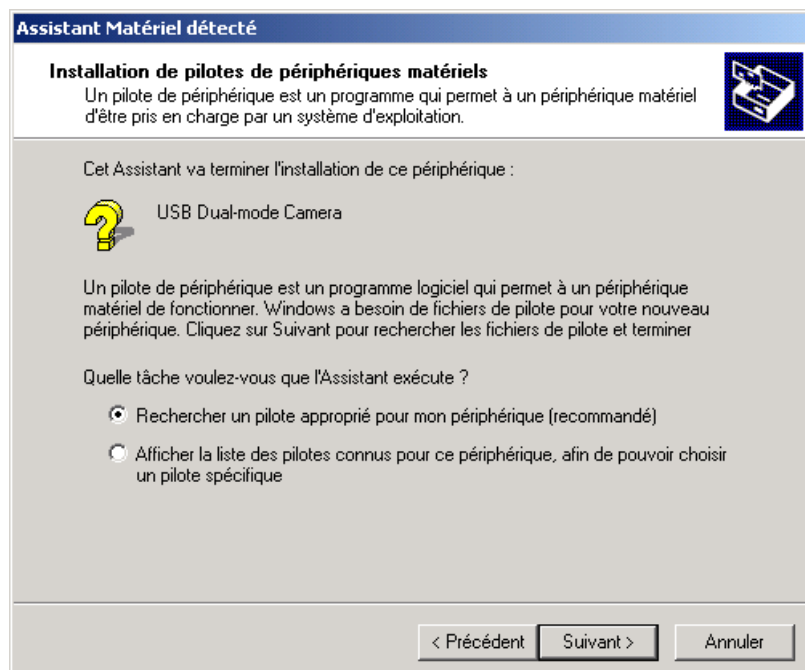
Assistant Matériel détecté

Installation de pilotes de périphériques matériels
Un pilote de périphérique est un programme qui permet à un périphérique matériel d'être pris en charge par un système d'exploitation.

Cet Assistant va terminer l'installation de ce périphérique :

USB Dual-mode Camera

Un pilote de périphérique est un programme logiciel qui permet à un périphérique matériel de fonctionner. Windows a besoin de fichiers de pilote pour votre nouveau périphérique. Cliquez sur Suivant pour rechercher les fichiers de pilote et terminer

Quelle tâche voulez-vous que l'Assistant exécute ?

Rechercher un pilote approprié pour mon périphérique (recommandé)

Afficher la liste des pilotes connus pour ce périphérique, afin de pouvoir choisir un pilote spécifique

< Précédent | Suivant > | Annuler